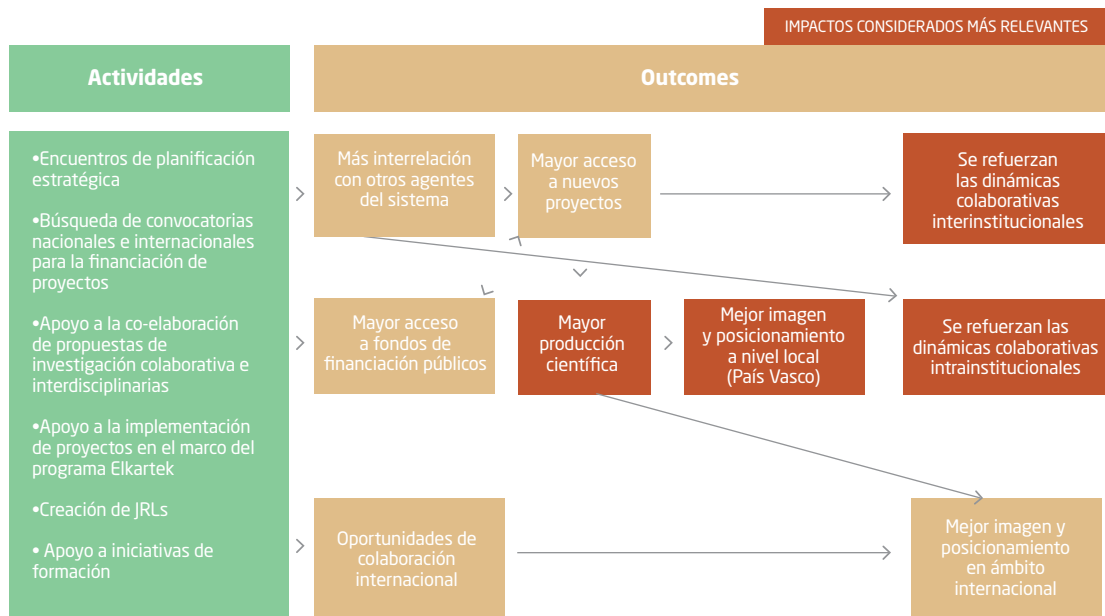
IMPACTOS CONSIDERADOS MÁS RELEVANTES

Actividades

Outcomes

•Encuentros de planificación estratégica

•Búsqueda de convocatorias nacionales e internacionales para la financiación de proyectos

•Apoyo a la co-elaboración de propuestas de investigación colaborativa e interdisciplinarias

•Apoyo a la implementación de proyectos en el marco del programa Elkartek

•Creación de JRLs

• Apoyo a iniciativas de formación

Más interrelación con otros agentes del sistema

Mayor acceso a nuevos proyectos

Se refuerzan las dinámicas colaborativas interinstitucionales

Mayor acceso a fondos de financiación públicos

Mayor producción científica

Mejor imagen y posicionamiento a nivel local (País Vasco)

Se refuerzan las dinámicas colaborativas intrainstitucionales

Oportunidades de colaboración internacional

Mejor imagen y posicionamiento en ámbito internacional